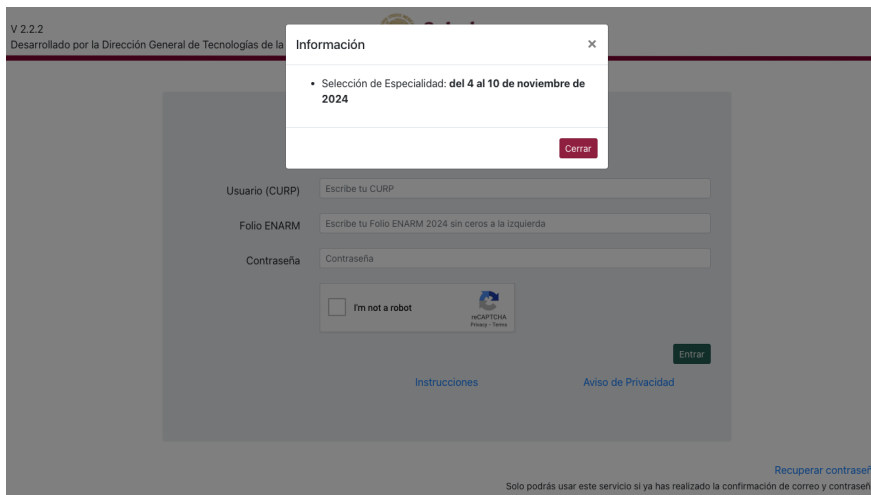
V 2.2.2
Desarrollado por la Dirección General de Tecnologías de la

Información ×

• Selección de Especialidad: **del 4 al 10 de noviembre de 2024**

Cerrar

Usuario (CURP) Escribe tu CURP

Folio ENARM Escribe tu Folio ENARM 2024 sin ceros a la izquierda

Contraseña Contraseña

I'm not a robot
reCAPTCHA
Privacy - Terms

Entrar

Instrucciones Aviso de Privacidad

Recuperar contraseñ

Solo podrás usar este servicio si ya has realizado la confirmación de correo y contraseñ